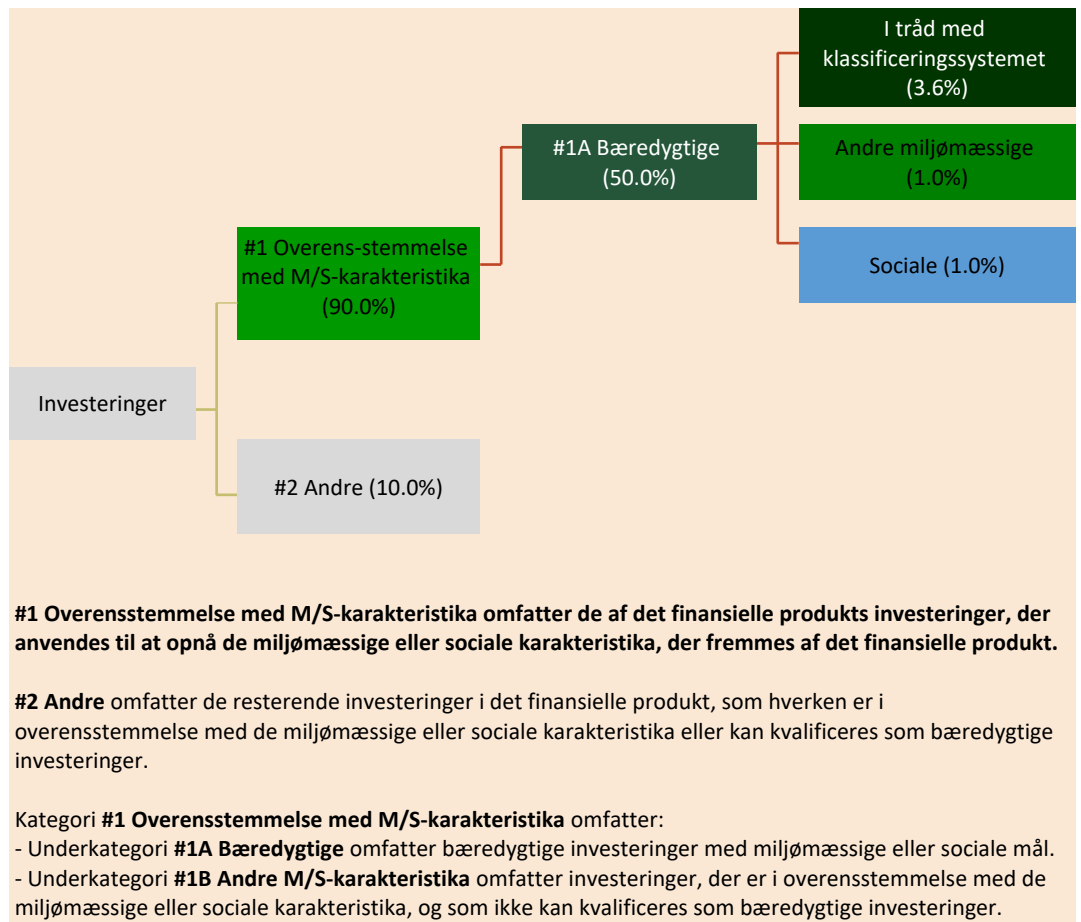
Investeringer

#1 Overens-stemmelse med M/S-karakteristika (90.0%)

#2 Andre (10.0%)

#1A Bæredygtige (50.0%)

I tråd med klassificeringssystemet (3.6%)

Andre miljømæssige (1.0%)

Sociale (1.0%)

**#1 Overensstemmelse med M/S-karakteristika omfatter de af det finansielle produkts investeringer, der anvendes til at opnå de miljømæssige eller sociale karakteristika, der fremmes af det finansielle produkt.**

**#2 Andre** omfatter de resterende investeringer i det finansielle produkt, som hverken er i overensstemmelse med de miljømæssige eller sociale karakteristika eller kan kvalificeres som bæredygtige investeringer.

Kategori **#1 Overensstemmelse med M/S-karakteristika** omfatter:
- Underkategori **#1A Bæredygtige** omfatter bæredygtige investeringer med miljømæssige eller sociale mål.
- Underkategori **#1B Andre M/S-karakteristika** omfatter investeringer, der er i overensstemmelse med de miljømæssige eller sociale karakteristika, og som ikke kan kvalificeres som bæredygtige investeringer.